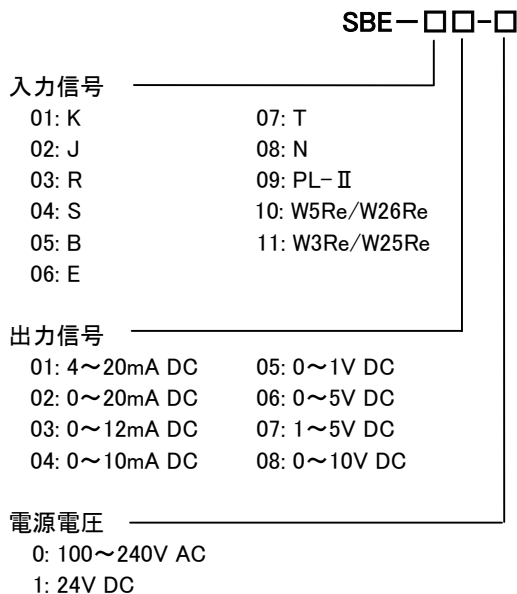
SBE－□□－□

入力信号
01: K
02: J
03: R
04: S
05: B
06: E
07: T
08: N
09: PL－Ⅱ
10: W5Re/W26Re
11: W3Re/W25Re

出力信号
01: 4～20mA DC
02: 0～20mA DC
03: 0～12mA DC
04: 0～10mA DC
05: 0～1V DC
06: 0～5V DC
07: 1～5V DC
08: 0～10V DC

電源電圧
0: 100～240V AC
1: 24V DC